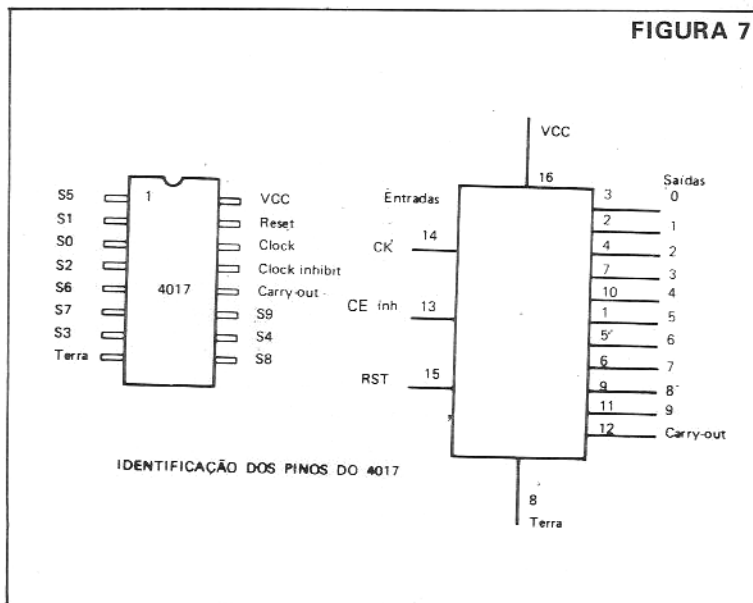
FIGURA 7

S5
S1
S0
S2
S6
S7
S3
Terra

1

4017

VCC
Reset
Clock
Clock inhibit
Carry-out
S9
S4
S8

VCC

16

Entradas

Saídas

CK 14

CE inh 13

RST 15

3 0
2 1
4 2
7 3
10 4
1 5
5 6
6 7
9 8
11 9
12 Carry-out

8
Terra

IDENTIFICAÇÃO DOS PINOS DO 4017